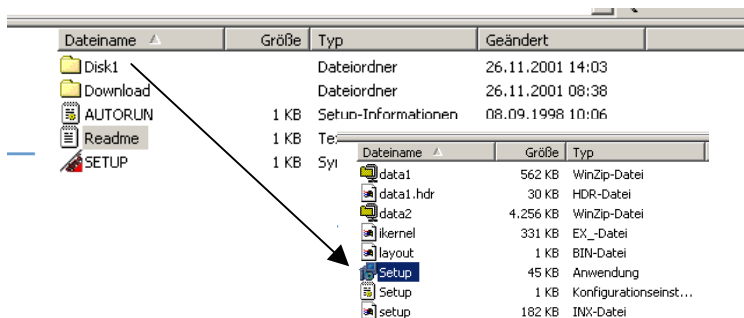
| Dateiname | Größe | Typ | Geändert |
|---|---|---|---|
| Disk1 | | Dateiordner | 26.11.2001 14:03 |
| Download | | Dateiordner | 26.11.2001 08:38 |
| AUTORUN | 1 KB | Setup-Informationen | 08.09.1998 10:06 |
| Readme | 1 KB | Te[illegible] | |
| SETUP | 1 KB | Sy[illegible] | |

| Dateiname | Größe | Typ |
|---|---|---|
| data1 | 562 KB | WinZip-Datei |
| data1.hdr | 30 KB | HDR-Datei |
| data2 | 4.256 KB | WinZip-Datei |
| ikernel | 331 KB | EX_-Datei |
| layout | 1 KB | BIN-Datei |
| Setup | 45 KB | Anwendung |
| Setup | 1 KB | Konfigurationseinst... |
| setup | 182 KB | INX-Datei |